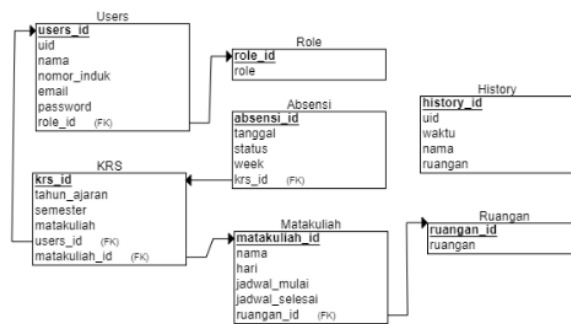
Users

users_id
uid
nama
nomor_induk
email
password
role_id (FK)

Role

role_id
role

Absensi

absensi_id
tanggal
status
week
krs_id (FK)

History

history_id
uid
waktu
nama
ruangan

KRS

krs_id
tahun_ajaran
semester
matakuliah
users_id (FK)
matakuliah_id (FK)

Matakuliah

matakuliah_id
nama
hari
jadwal_mulai
jadwal_selesai
ruangan_id (FK)

Ruangan

ruangan_id
ruangan